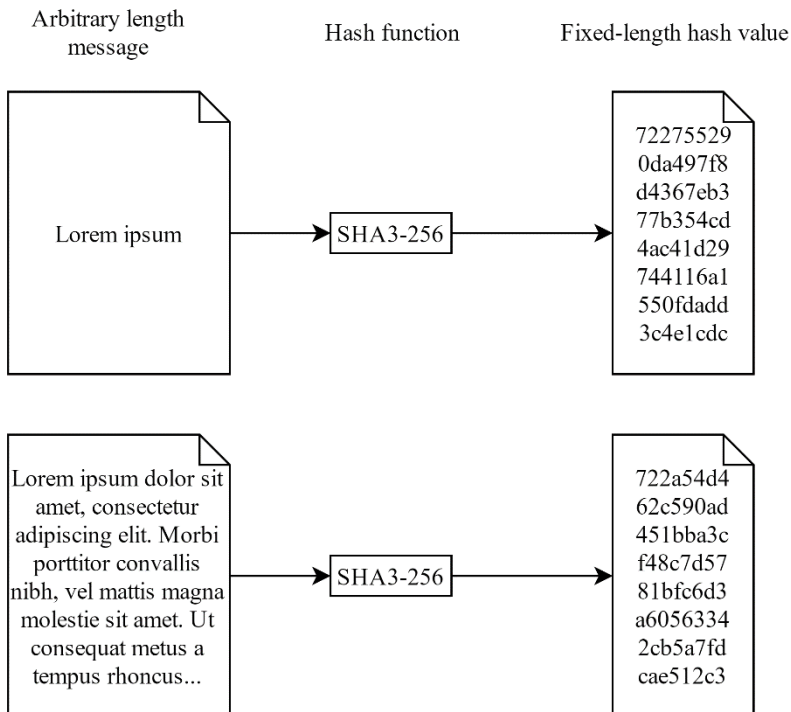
Arbitrary length message

Hash function

Fixed-length hash value

Lorem ipsum

SHA3-256

72275529
0da497f8
d4367eb3
77b354cd
4ac41d29
744116a1
550fdadd
3c4e1cdc

Lorem ipsum dolor sit amet, consectetur adipiscing elit. Morbi porttitor convallis nibh, vel mattis magna molestie sit amet. Ut consequat metus a tempus rhoncus...

SHA3-256

722a54d4
62c590ad
451bba3c
f48c7d57
81bfc6d3
a6056334
2cb5a7fd
cae512c3